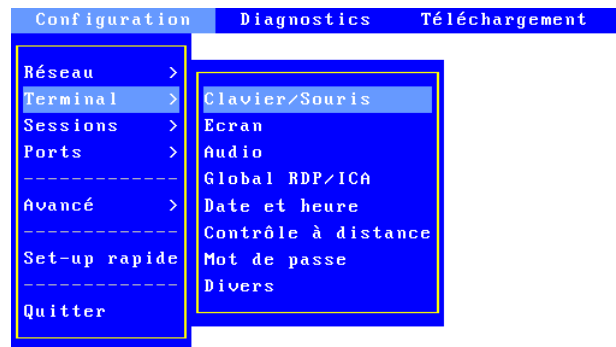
Configuration Diagnostics Téléchargement

Réseau >
Terminal >
Sessions >
Ports >
------------
Avancé >
------------
Set-up rapide
------------
Quitter

Clavier/Souris
Ecran
Audio
Global RDP/ICA
Date et heure
Contrôle à distance
Mot de passe
Divers